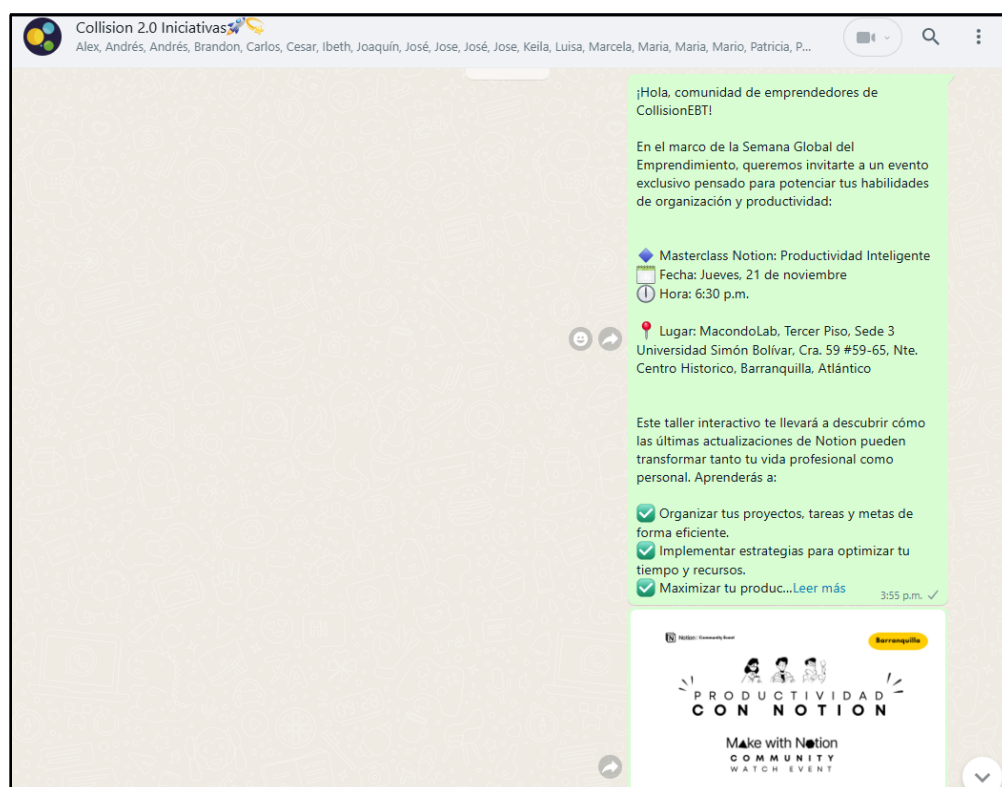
Collision 2.0 Iniciativas🚀💫
Alex, Andrés, Andrés, Brandon, Carlos, Cesar, Ibeth, Joaquín, José, Jose, José, Jose, Keila, Luisa, Marcela, Maria, Maria, Mario, Patricia, P...

¡Hola, comunidad de emprendedores de CollisionEBT!

En el marco de la Semana Global del Emprendimiento, queremos invitarte a un evento exclusivo pensado para potenciar tus habilidades de organización y productividad:

🔷 Masterclass Notion: Productividad Inteligente
🗓️ Fecha: Jueves, 21 de noviembre
🕕 Hora: 6:30 p.m.

📍 Lugar: MacondoLab, Tercer Piso, Sede 3 Universidad Simón Bolívar, Cra. 59 #59-65, Nte. Centro Historico, Barranquilla, Atlántico

Este taller interactivo te llevará a descubrir cómo las últimas actualizaciones de Notion pueden transformar tanto tu vida profesional como personal. Aprenderás a:

✅ Organizar tus proyectos, tareas y metas de forma eficiente.
✅ Implementar estrategias para optimizar tu tiempo y recursos.
✅ Maximizar tu produc...Leer más
3:55 p.m.

Notion Community Event
Barranquilla
PRODUCTIVIDAD
CON NOTION
Make with Notion
COMMUNITY
WATCH EVENT